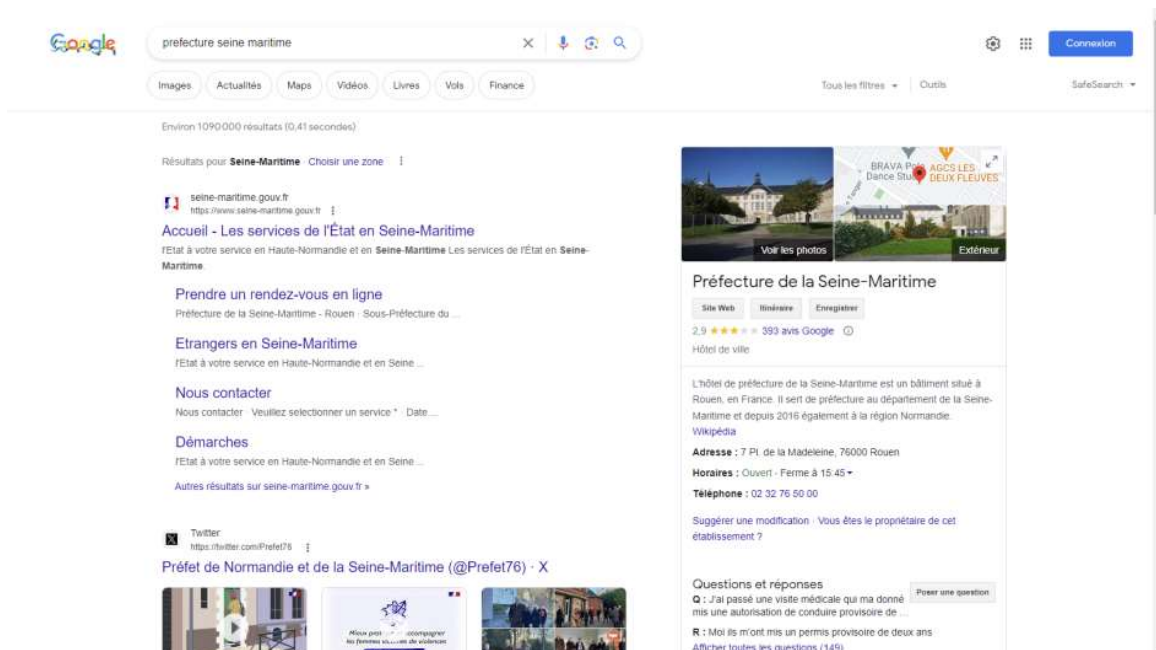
Google

prefecture seine maritime

Connexion

Images Actualités Maps Vidéos Livres Vols Finance

Tous les filtres Outils

SafeSearch

Environ 1 090 000 résultats (0,41 secondes)

Résultats pour Seine-Maritime · Choisir une zone

seine-maritime.gouv.fr
https://www.seine-maritime.gouv.fr

Accueil - Les services de l'État en Seine-Maritime

l'Etat à votre service en Haute-Normandie et en Seine-Maritime Les services de l'État en Seine-Maritime.

Prendre un rendez-vous en ligne

Préfecture de la Seine-Maritime - Rouen · Sous-Préfecture du ...

Etrangers en Seine-Maritime

l'Etat à votre service en Haute-Normandie et en Seine ...

Nous contacter

Nous contacter · Veuillez selectionner un service * · Date ...

Démarches

l'Etat à votre service en Haute-Normandie et en Seine ...

Autres résultats sur seine-maritime.gouv.fr »

Twitter
https://twitter.com/Prefet76

Préfet de Normandie et de la Seine-Maritime (@Prefet76) · X

Mieux pro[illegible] accompagner les femmes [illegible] de violences

BRAVA P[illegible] Dance Stu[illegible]

AGCS LES DEUX FLEUVES

Voir les photos

Extérieur

Préfecture de la Seine-Maritime

Site Web Itinéraire Enregistrer

2,9 393 avis Google

Hôtel de ville

L'hôtel de préfecture de la Seine-Maritime est un bâtiment situé à Rouen, en France. Il sert de préfecture au département de la Seine-Maritime et depuis 2016 également à la région Normandie. Wikipédia

Adresse : 7 Pl. de la Madeleine, 76000 Rouen

Horaires : Ouvert · Ferme à 15:45

Téléphone : 02 32 76 50 00

Suggérer une modification · Vous êtes le propriétaire de cet établissement ?

Questions et réponses

Poser une question

Q : J'ai passé une visite médicale qui ma donné mis une autorisation de conduire provisoire de ...

R : Moi ils m'ont mis un permis provisoire de deux ans

Afficher toutes les questions (149)